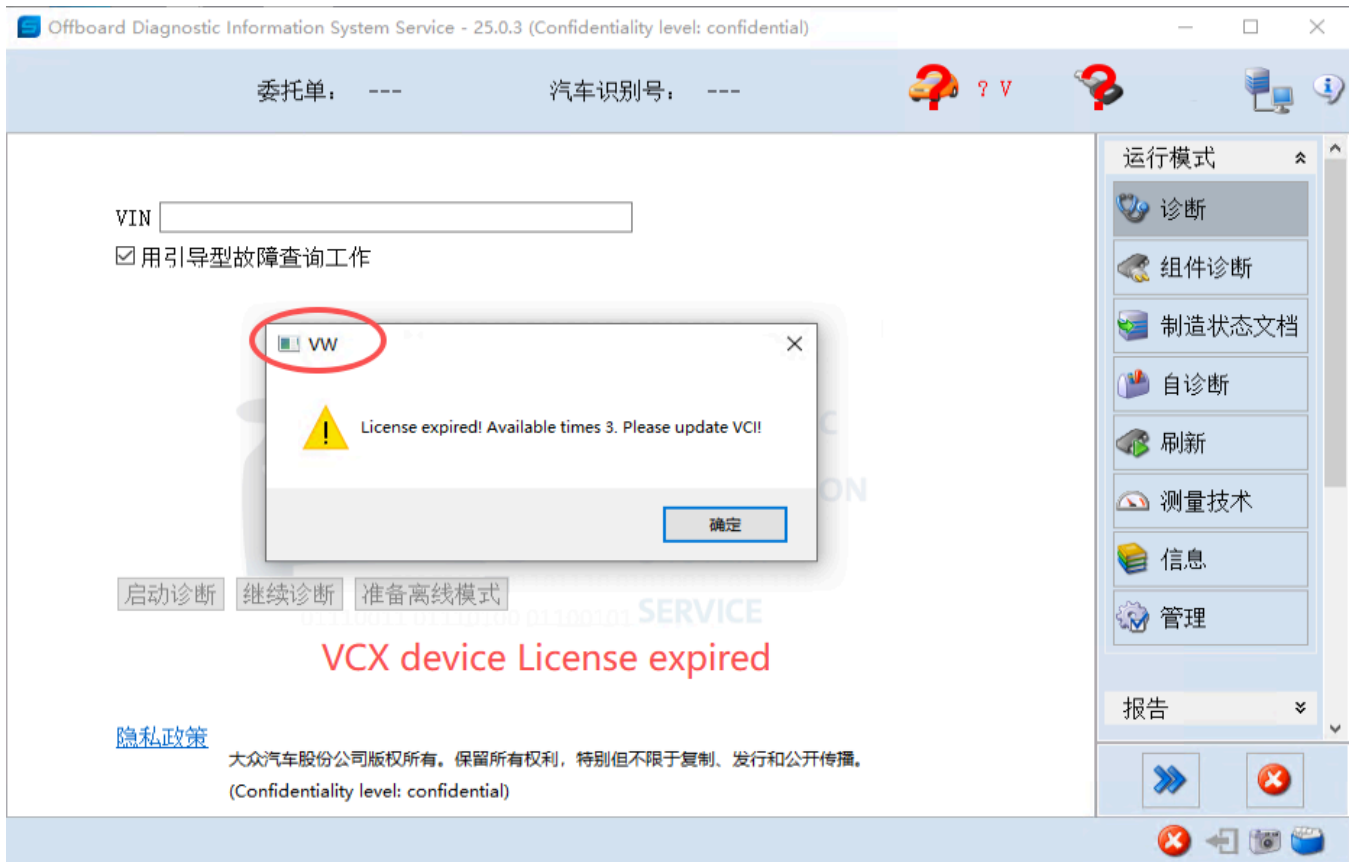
Offboard Diagnostic Information System Service - 25.0.3 (Confidentiality level: confidential)

委托单： ---

汽车识别号： ---

? V

运行模式

诊断

组件诊断

制造状态文档

自诊断

刷新

测量技术

信息

管理

报告

VIN

☑ 用引导型故障查询工作

VW

License expired! Available times 3. Please update VCI!

确定

启动诊断 继续诊断 准备离线模式

SERVICE

VCX device License expired

隐私政策

大众汽车股份公司版权所有。保留所有权利，特别但不限于复制、发行和公开传播。

(Confidentiality level: confidential)